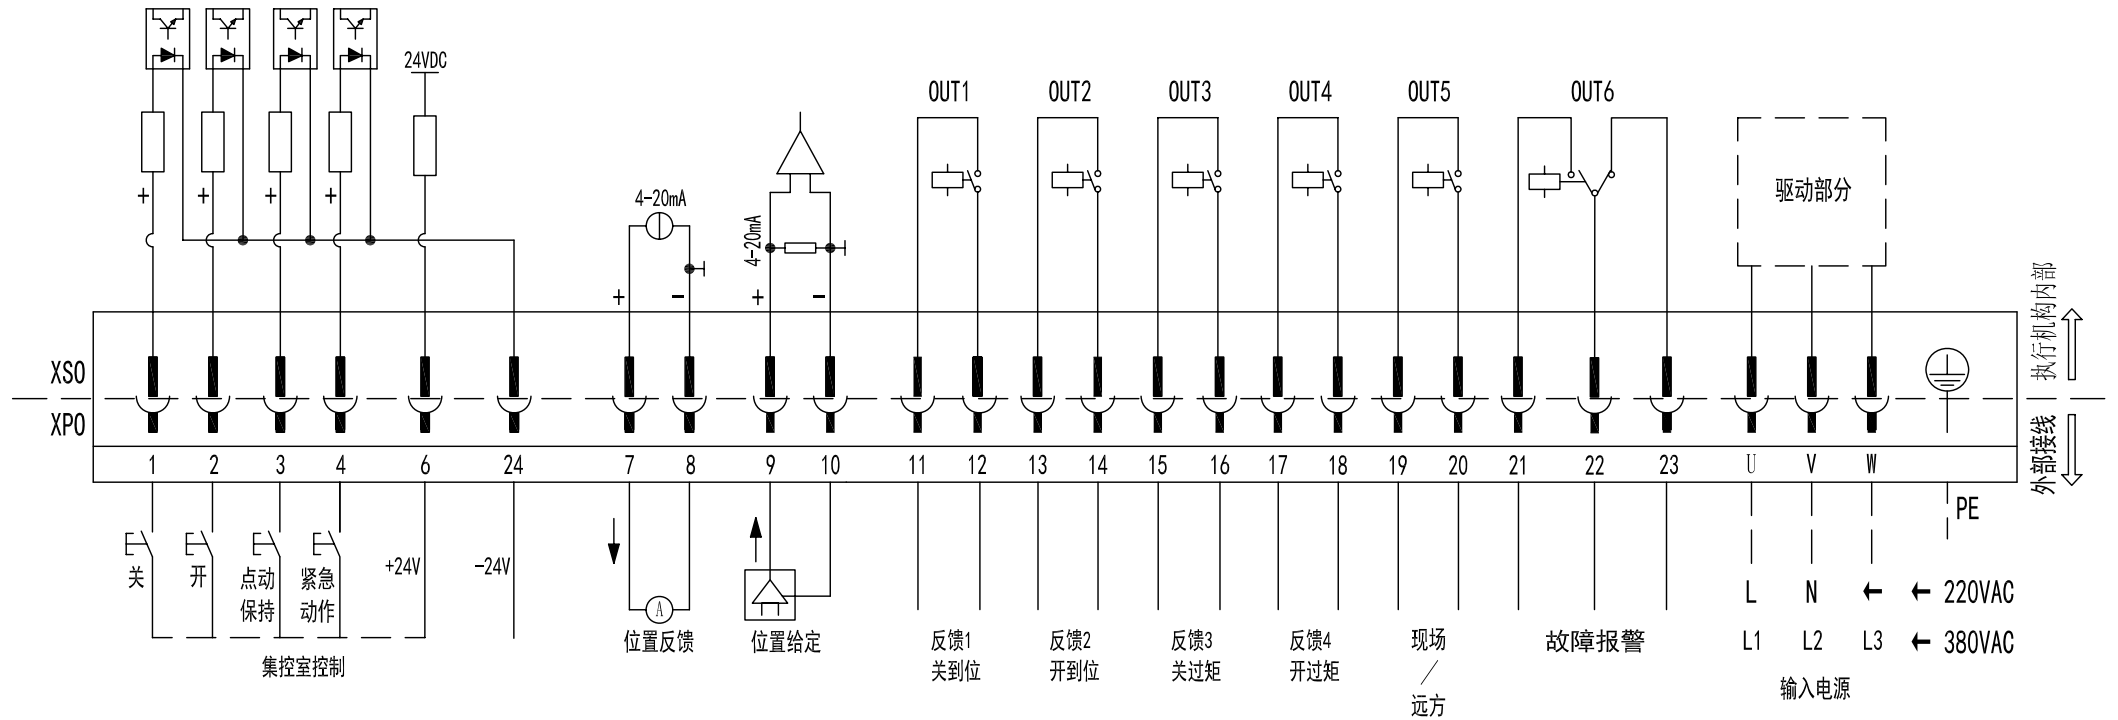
24VDC

OUT1 OUT2 OUT3 OUT4 OUT5 OUT6

驱动部分

4-20mA

4-20mA

+ + + +

+ − + −

执行机构内部

XS0

XP0

外部接线

1 2 3 4 6 24 7 8 9 10 11 12 13 14 15 16 17 18 19 20 21 22 23 U V W

PE

关 开 点动保持 紧急动作 +24V −24V

集控室控制

位置反馈 位置给定

反馈1 关到位

反馈2 开到位

反馈3 关过矩

反馈4 开过矩

现场 / 远方

故障报警

L N ← ← 220VAC

L1 L2 L3 ← 380VAC

输入电源